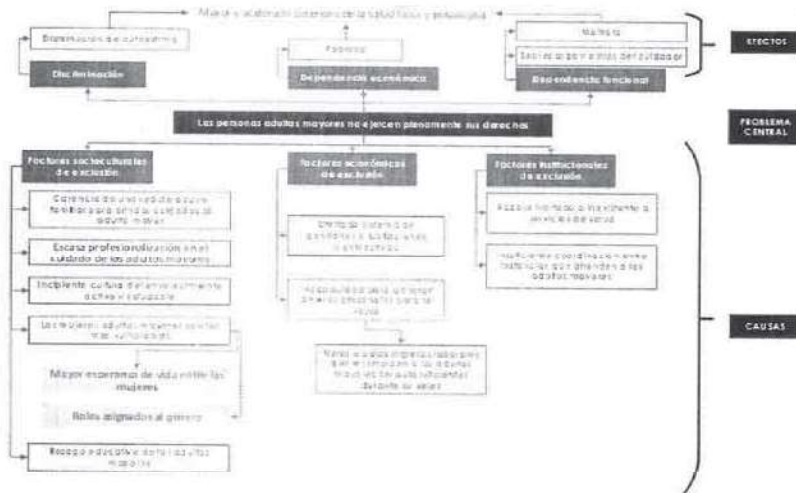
Mayor y acelerado deterioro de la salud física y psicológica

Disminución de autoestima

Discriminación

Pobreza

Dependencia económica

Maltrato

Sobrecarga y estrés del cuidador

Dependencia funcional

EFECTOS

Las personas adultas mayores no ejercen plenamente sus derechos

PROBLEMA CENTRAL

Factores socioculturales de exclusión

Carencia de una red de apoyo familiar para brindar cuidados al adulto mayor

Escasa profesionalización en el cuidado de los adultos mayores

Incipiente cultura de envejecimiento activo y saludable

Las mujeres adultas mayores son las más vulnerables

Mayor esperanza de vida entre las mujeres

Roles asignados al género

Rezago educativo de los adultos mayores

Factores económicos de exclusión

Limitado sistema de pensiones contributivas y no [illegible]

Acceso limitado para obtener un empleo remunerado para su vejez

Nunca o a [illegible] ingresos laborales que les permitan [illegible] durante su vejez

Factores institucionales de exclusión

Acceso limitado o insuficiente a servicios de salud

Insuficiente coordinación entre instituciones que atienden a los adultos mayores

CAUSAS